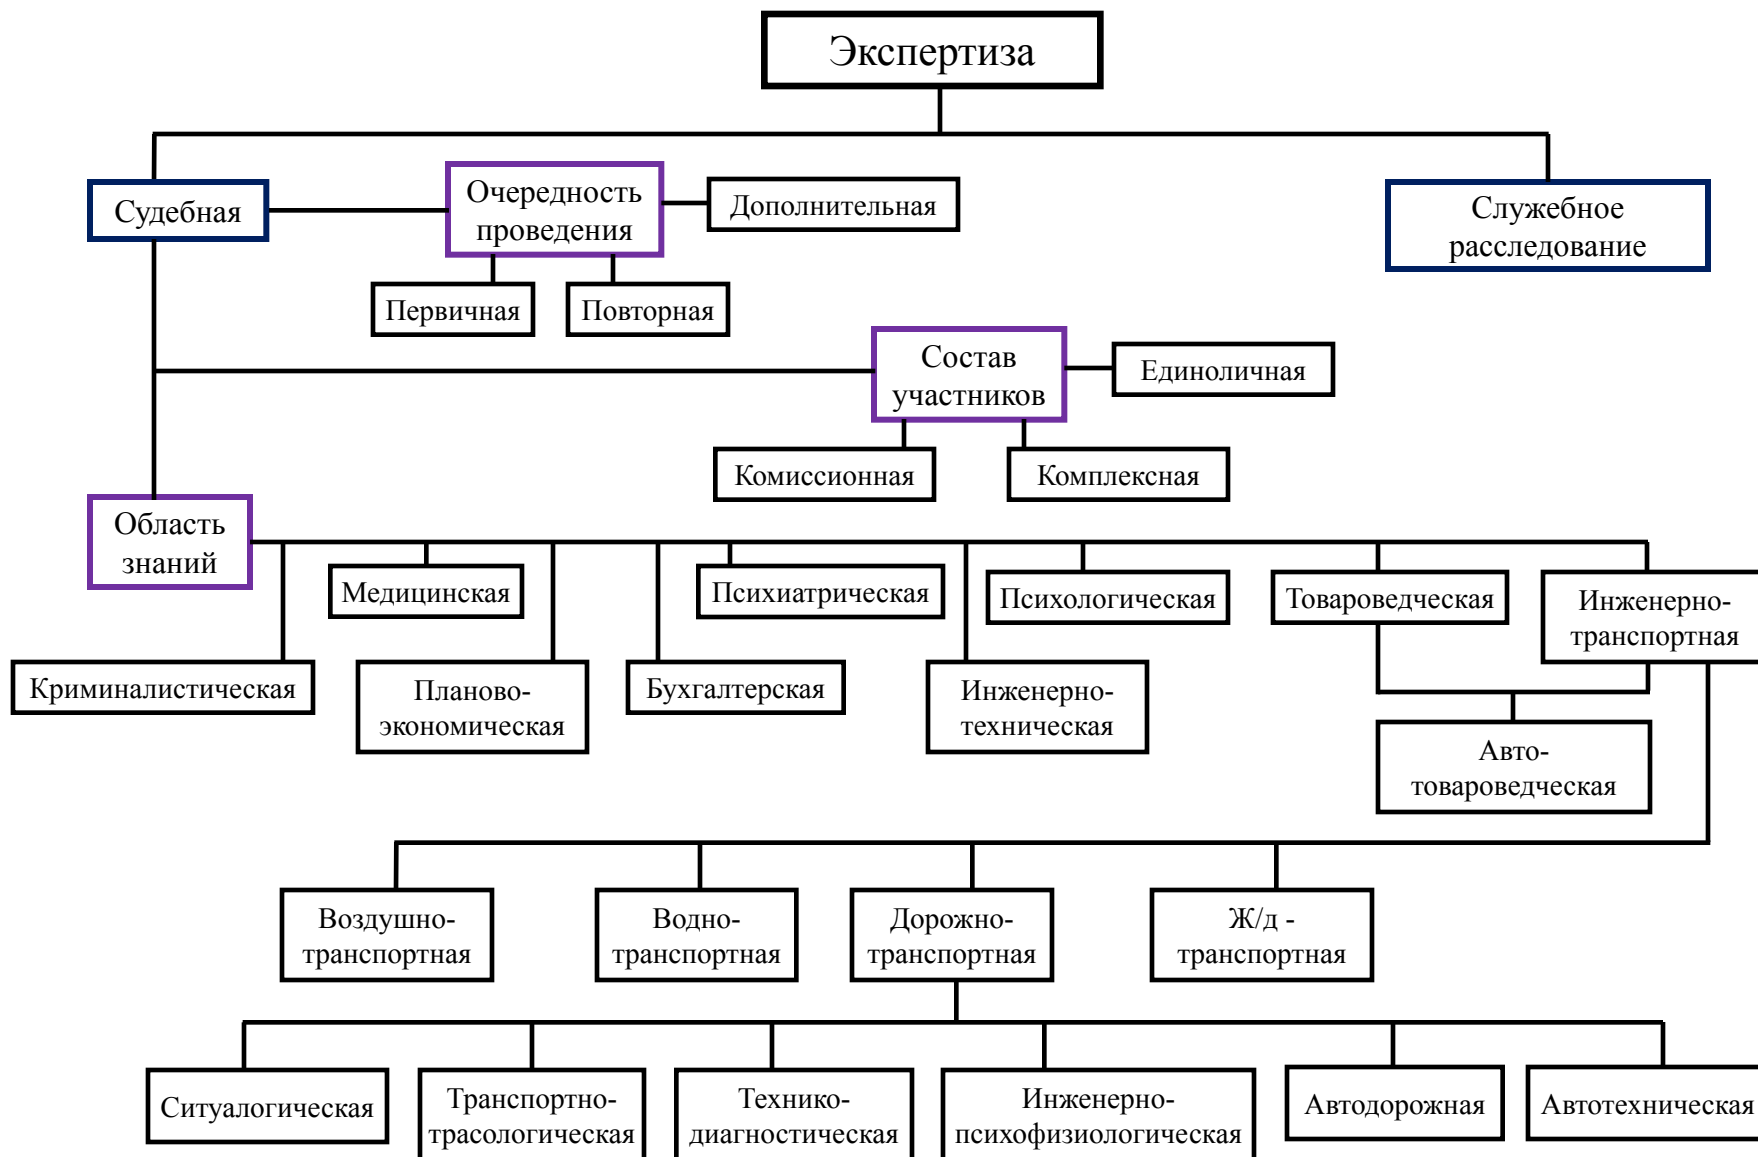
Экспертиза

Судебная

Очередность проведения

Дополнительная

Служебное расследование

Первичная

Повторная

Состав участников

Единоличная

Комиссионная

Комплексная

Область знаний

Медицинская

Психиатрическая

Психологическая

Товароведческая

Инженерно-транспортная

Криминалистическая

Планово-экономическая

Бухгалтерская

Инженерно-техническая

Авто-товароведческая

Воздушно-транспортная

Водно-транспортная

Дорожно-транспортная

Ж/д - транспортная

Ситуалогическая

Транспортно-трасологическая

Технико-диагностическая

Инженерно-психофизиологическая

Автодорожная

Автотехническая